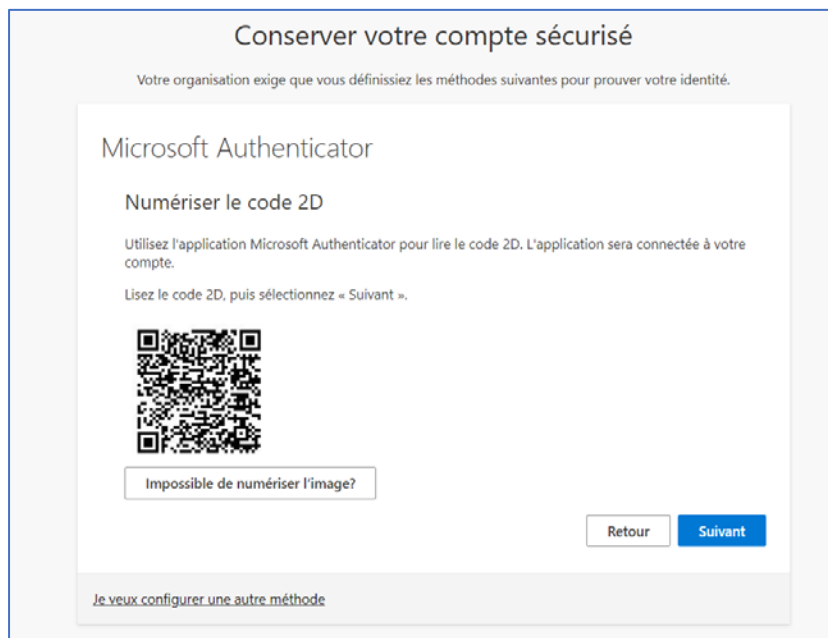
Conserver votre compte sécurisé

Votre organisation exige que vous définissiez les méthodes suivantes pour prouver votre identité.

Microsoft Authenticator

Numériser le code 2D

Utilisez l'application Microsoft Authenticator pour lire le code 2D. L'application sera connectée à votre compte.

Lisez le code 2D, puis sélectionnez « Suivant ».

Impossible de numériser l'image?

Retour

Suivant

Je veux configurer une autre méthode